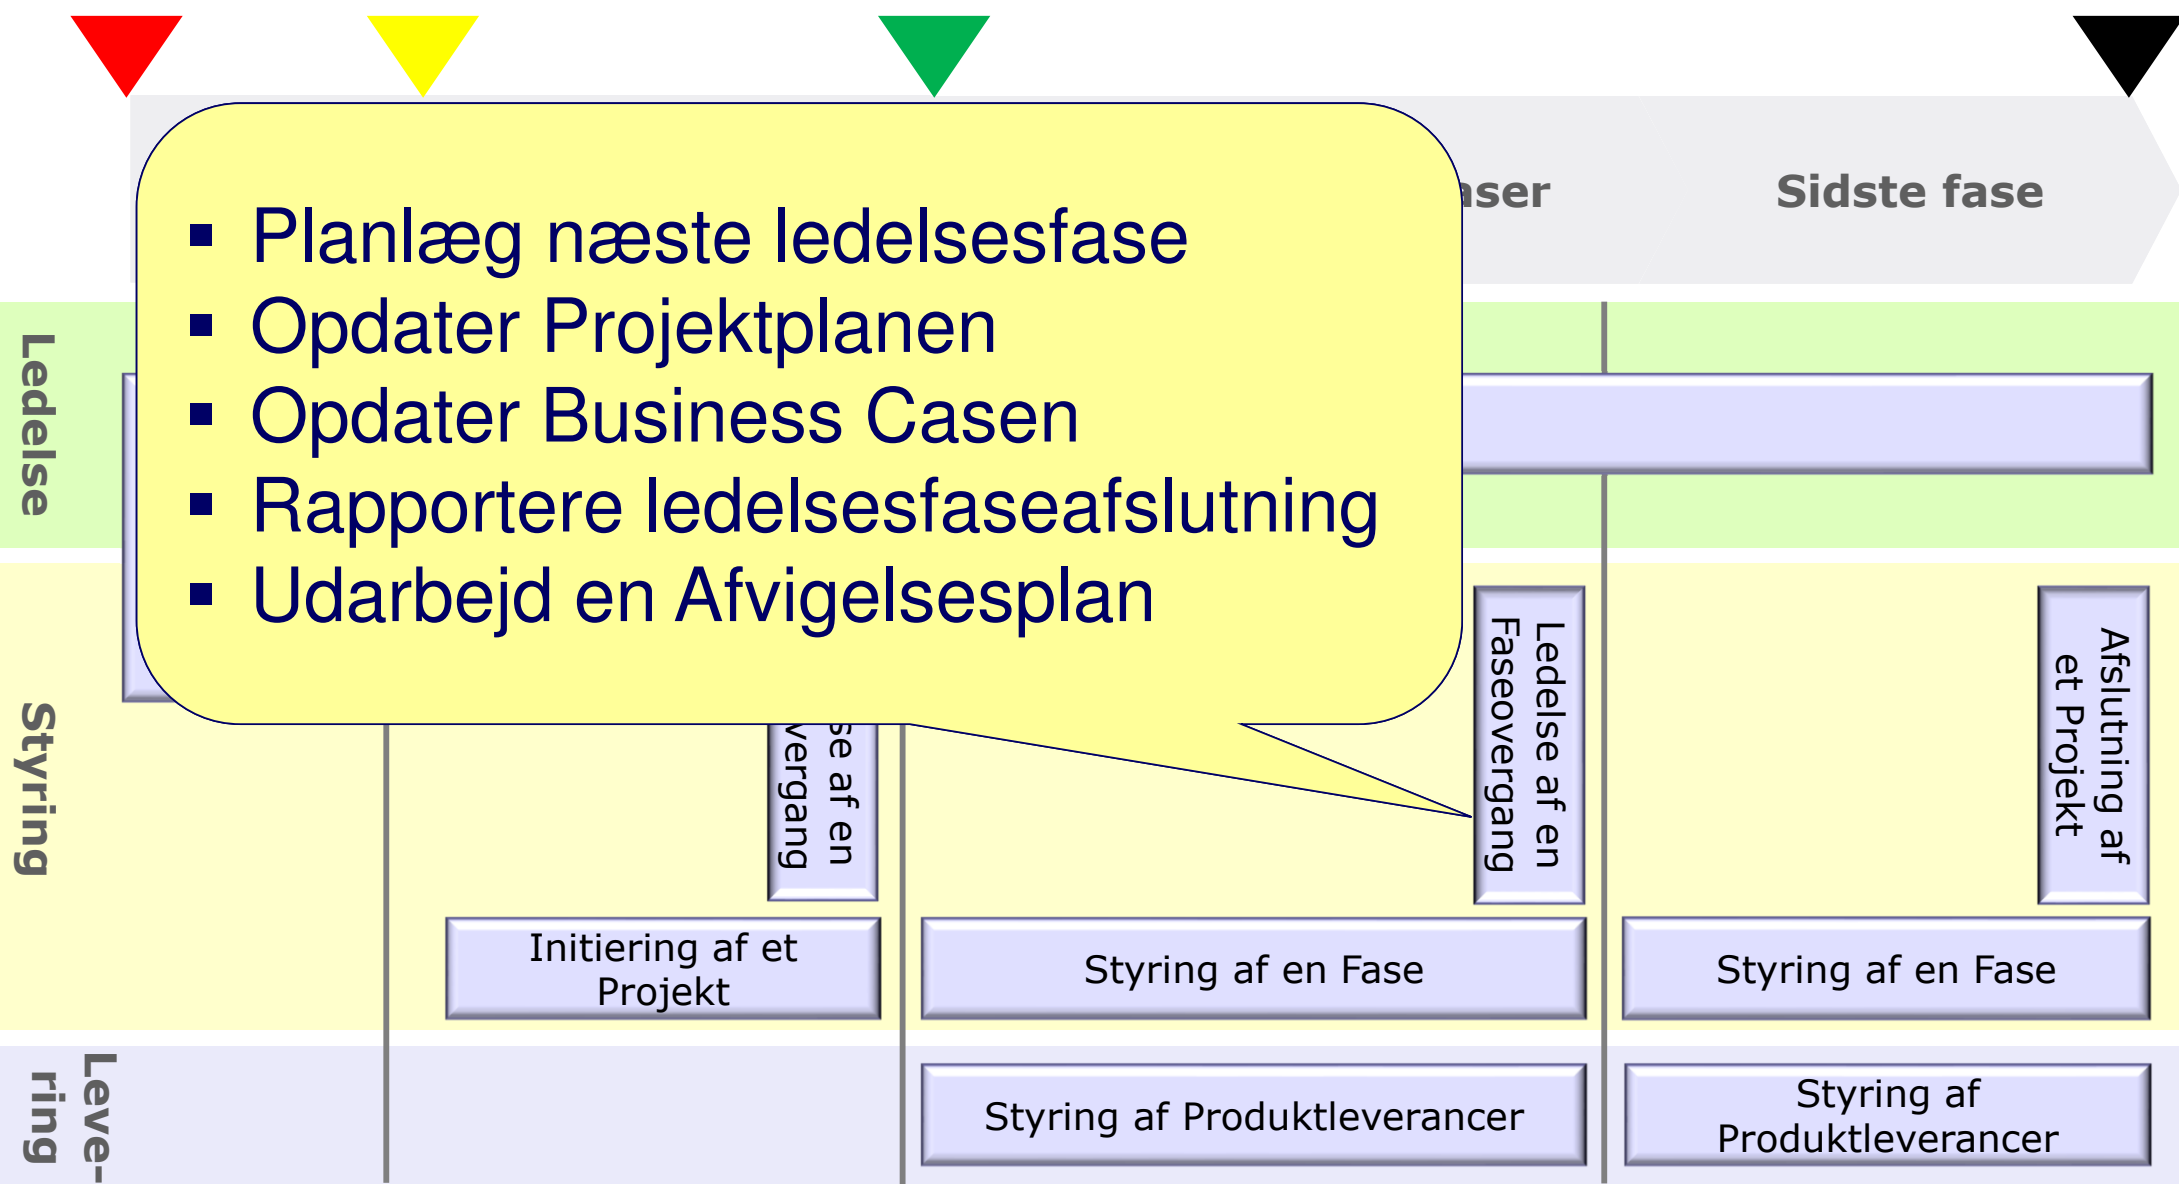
▪ Planlæg næste ledelsesfase
▪ Opdater Projektplanen
▪ Opdater Business Casen
▪ Rapportere ledelsesfaseafslutning
▪ Udarbejd en Afvigelsesplan

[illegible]aser

Sidste fase

Ledelse

Styring

Leve-ring

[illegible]se af en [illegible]vergang

Ledelse af en Faseovergang

Afslutning af et Projekt

Initiering af et Projekt

Styring af en Fase

Styring af en Fase

Styring af Produktleverancer

Styring af Produktleverancer